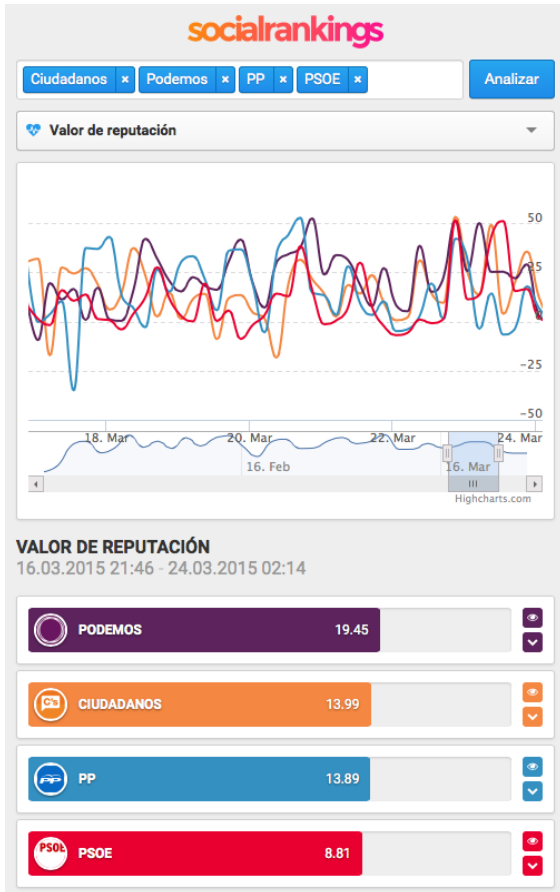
socialrankings

Ciudadanos × Podemos × PP × PSOE ×

Analizar

Valor de reputación

50
25
0
−25
−50

18. Mar
20. Mar
22. Mar
24. Mar

16. Feb
16. Mar

Highcharts.com

VALOR DE REPUTACIÓN
16.03.2015 21:46 - 24.03.2015 02:14

PODEMOS 19.45

CIUDADANOS 13.99

PP 13.89

PSOE 8.81